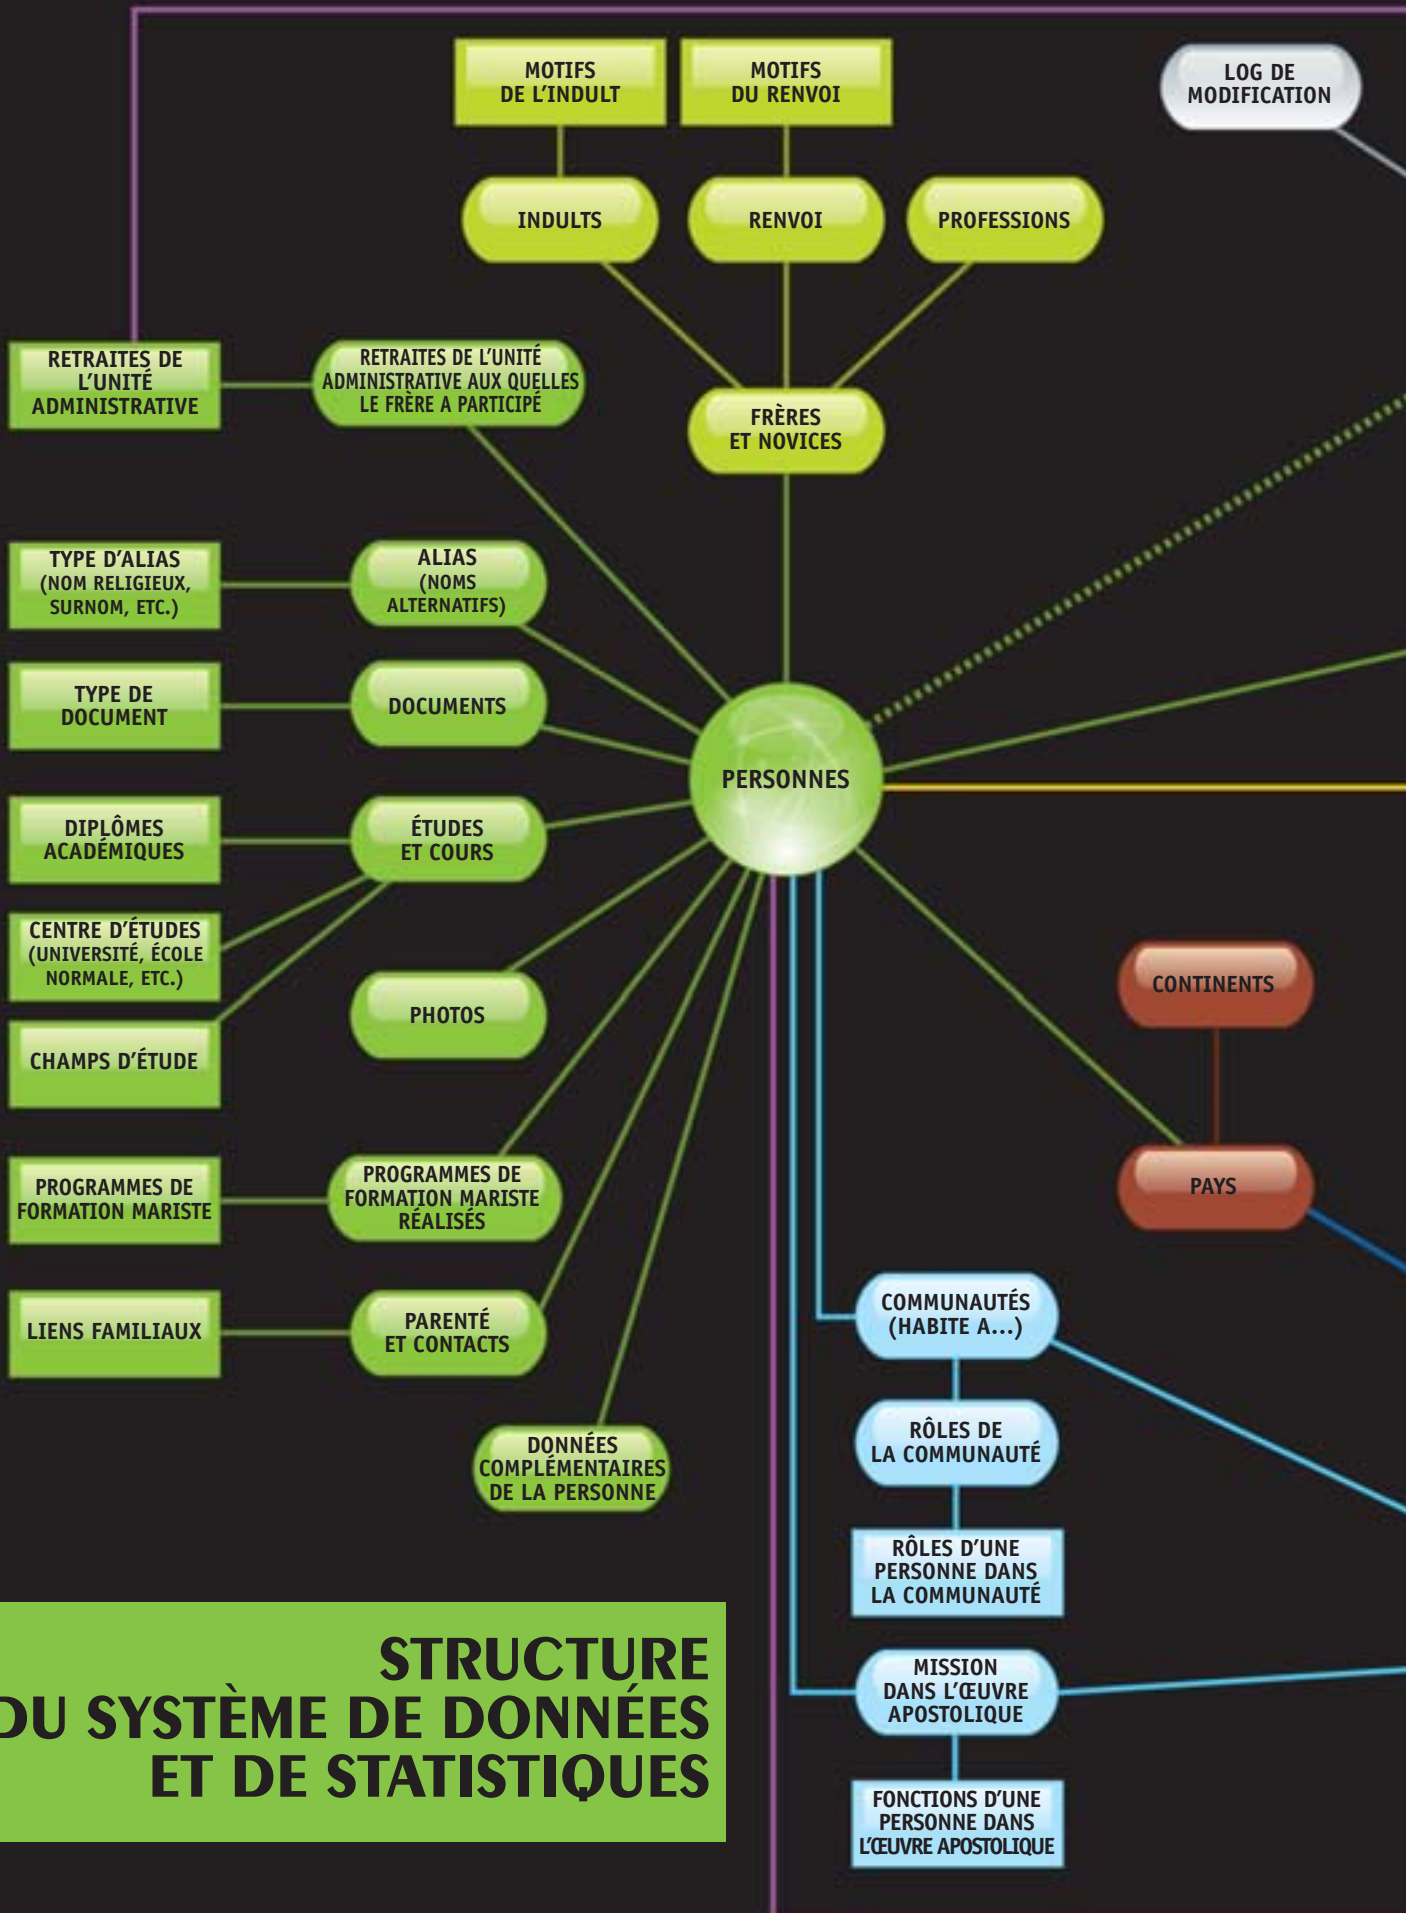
MOTIFS DE L'INDULT

MOTIFS DU RENVOI

LOG DE MODIFICATION

INDULTS

RENVOI

PROFESSIONS

RETRAITES DE L'UNITÉ ADMINISTRATIVE

RETRAITES DE L'UNITÉ ADMINISTRATIVE AUX QUELLES LE FRÈRE A PARTICIPÉ

FRÈRES ET NOVICES

TYPE D'ALIAS (NOM RELIGIEUX, SURNOM, ETC.)

ALIAS (NOMS ALTERNATIFS)

TYPE DE DOCUMENT

DOCUMENTS

PERSONNES

DIPLÔMES ACADÉMIQUES

ÉTUDES ET COURS

CENTRE D'ÉTUDES (UNIVERSITÉ, ÉCOLE NORMALE, ETC.)

PHOTOS

CONTINENTS

CHAMPS D'ÉTUDE

PAYS

PROGRAMMES DE FORMATION MARISTE

PROGRAMMES DE FORMATION MARISTE RÉALISÉS

COMMUNAUTÉS (HABITE A...)

LIENS FAMILIAUX

PARENTÉ ET CONTACTS

RÔLES DE LA COMMUNAUTÉ

DONNÉES COMPLÉMENTAIRES DE LA PERSONNE

RÔLES D'UNE PERSONNE DANS LA COMMUNAUTÉ

STRUCTURE
DU SYSTÈME DE DONNÉES
ET DE STATISTIQUES

MISSION DANS L'ŒUVRE APOSTOLIQUE

FONCTIONS D'UNE PERSONNE DANS L'ŒUVRE APOSTOLIQUE